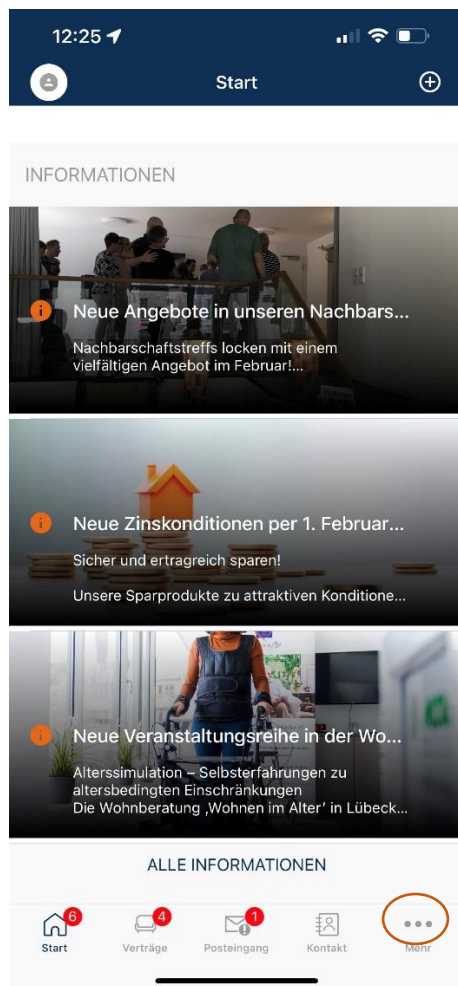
12:25

Start

INFORMATIONEN

Neue Angebote in unseren Nachbars...

Nachbarschaftstreffs locken mit einem vielfältigen Angebot im Februar!...

Neue Zinskonditionen per 1. Februar...

Sicher und ertragreich sparen!

Unsere Sparprodukte zu attraktiven Konditione...

Neue Veranstaltungsreihe in der Wo...

Alterssimulation – Selbsterfahrungen zu altersbedingten Einschränkungen
Die Wohnberatung ‚Wohnen im Alter' in Lübeck...

ALLE INFORMATIONEN

6 Start
4 Verträge
1 Posteingang
Kontakt
Mehr